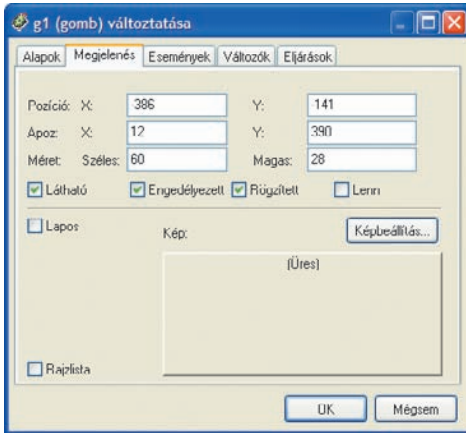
g1 (gomb) változtatása

Alapok | Megjelenés | Események | Változók | Eljárások

Pozíció: X: 386 Y: 141
Apoz: X: 12 Y: 390
Méret: Széles: 60 Magas: 28

Látható Engedélyezett Rögzített Lenn

Lapos

Kép:

Képbeállítás...

(Üres)

Rajzlista

OK Mégsem